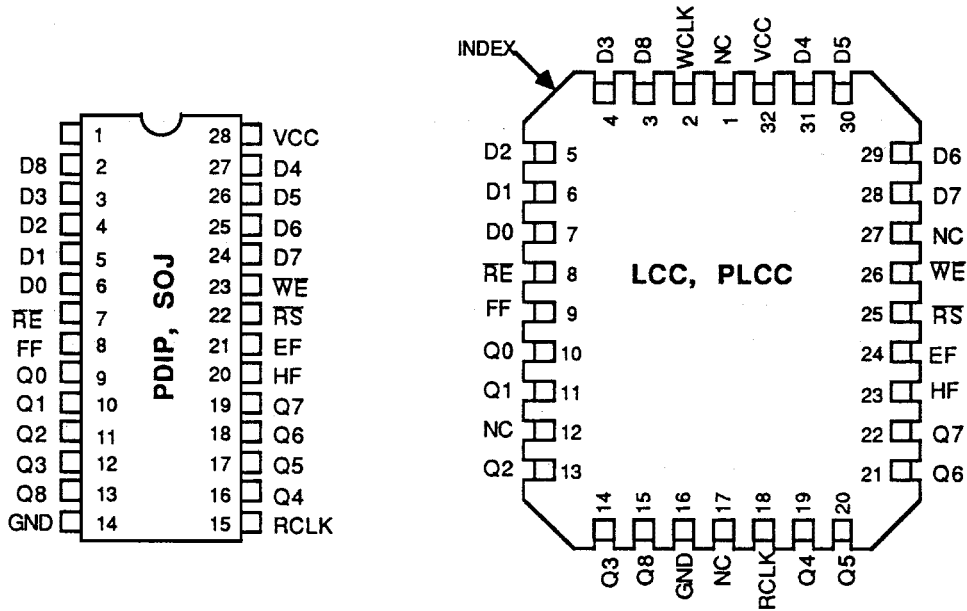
1
D8 2
D3 3
D2 4
D1 5
D0 6
$\overline{RE}$ 7
FF 8
Q0 9
Q1 10
Q2 11
Q3 12
Q8 13
GND 14

28 VCC
27 D4
26 D5
25 D6
24 D7
23 $\overline{WE}$
22 $\overline{RS}$
21 EF
20 HF
19 Q7
18 Q6
17 Q5
16 Q4
15 RCLK

PDIP, SOJ

INDEX

D3 4
D8 3
WCLK 2
NC 1
VCC 32
D4 31
D5 30

D2 5
D1 6
D0 7
$\overline{RE}$ 8
FF 9
Q0 10
Q1 11
NC 12
Q2 13

29 D6
28 D7
27 NC
26 $\overline{WE}$
25 $\overline{RS}$
24 EF
23 HF
22 Q7
21 Q6

LCC, PLCC

14 Q3
15 Q8
16 GND
17 NC
18 RCLK
19 Q4
20 Q5